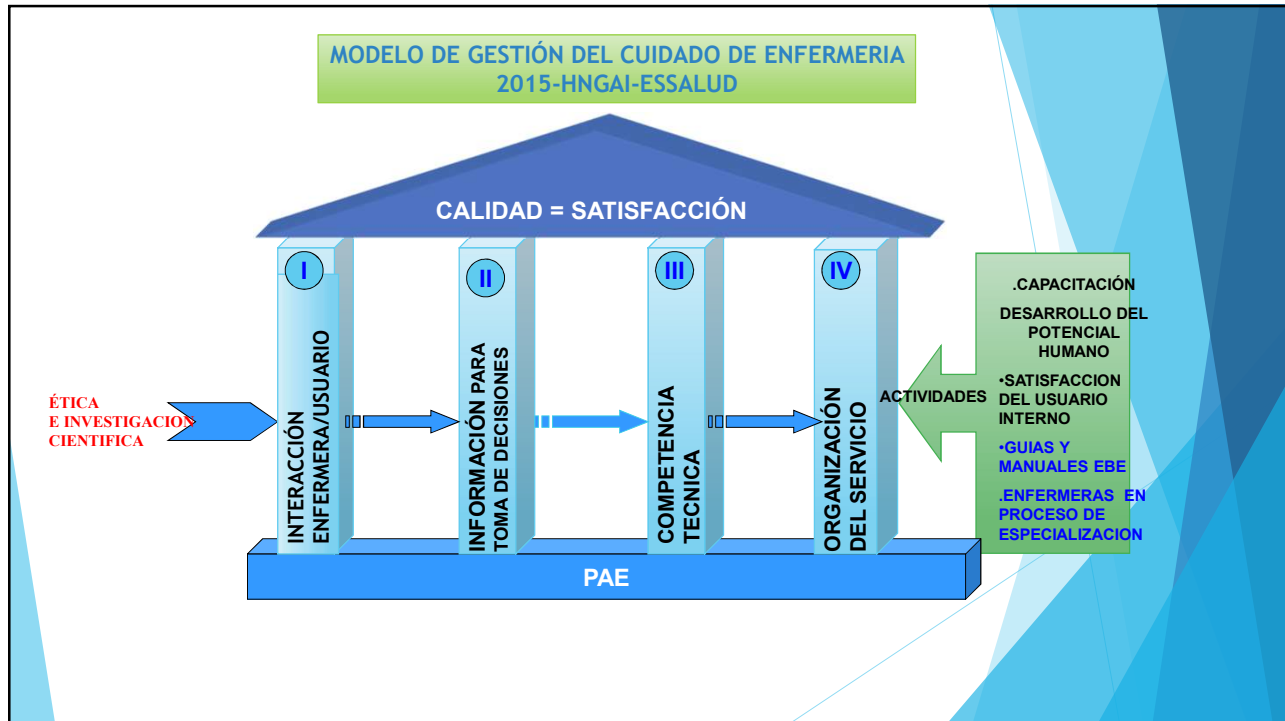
MODELO DE GESTIÓN DEL CUIDADO DE ENFERMERIA
2015-HNGAI-ESSALUD

CALIDAD = SATISFACCIÓN

I
INTERACCIÓN ENFERMERA/USUARIO

II
INFORMACIÓN PARA TOMA DE DECISIONES

III
COMPETENCIA TECNICA

IV
ORGANIZACIÓN DEL SERVICIO

ÉTICA
E INVESTIGACION
CIENTIFICA

ACTIVIDADES

.CAPACITACIÓN
DESARROLLO DEL POTENCIAL HUMANO
•SATISFACCION DEL USUARIO INTERNO
•GUIAS Y MANUALES EBE
.ENFERMERAS EN PROCESO DE ESPECIALIZACION

PAE